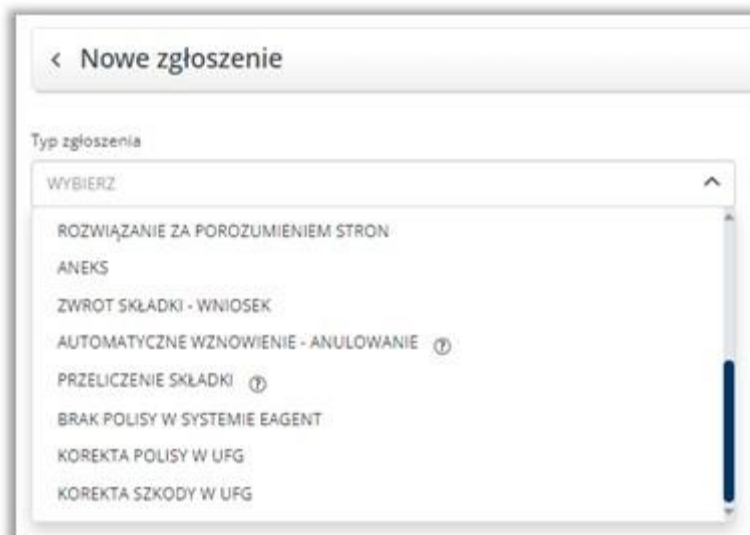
< Nowe zgłoszenie

Typ zgłoszenia

WYBIERZ

ROZWIĄZANIE ZA POROZUMIENIEM STRON

ANEKS

ZWROT SKŁADKI - WNIOSEK

AUTOMATYCZNE WZNOWIENIE - ANULOWANIE ?

PRZELICZENIE SKŁADKI ?

BRAK POLISY W SYSTEMIE EAGENT

KOREKTA POLISY W UFG

KOREKTA SZKODY W UFG